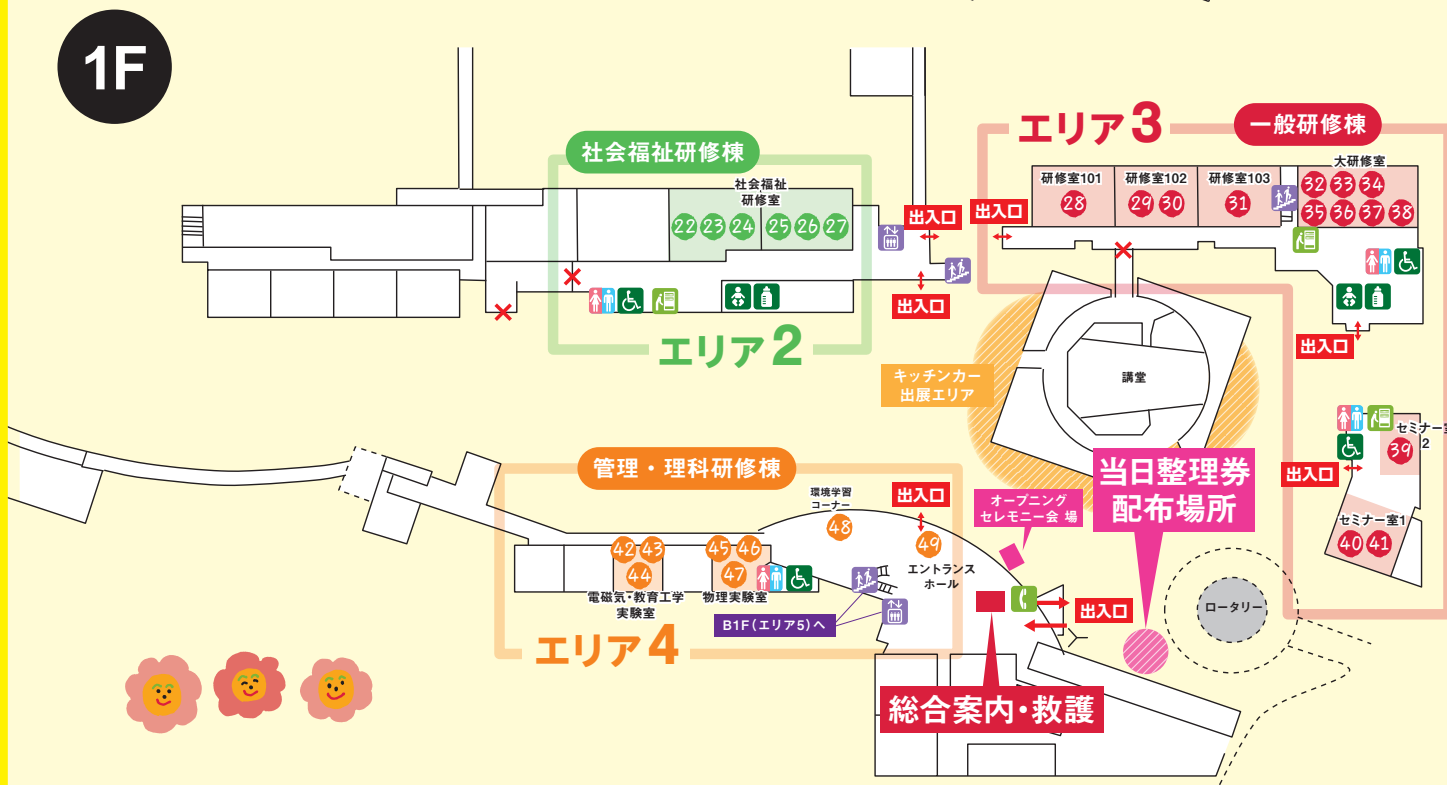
1F

社会福祉研修棟

社会福祉研修室

22 23 24 25 26 27

エリア2

出入口

出入口

エリア3

一般研修棟

研修室101

28

研修室102

29 30

研修室103

31

大研修室

32 33 34 35 36 37 38

出入口

出入口

講堂

キッチンカー出展エリア

当日整理券配布場所

セミナー室2

39

出入口

セミナー室1

40 41

管理・理科研修棟

環境学習コーナー

48

出入口

49

エントランスホール

オープニングセレモニー会場

42 43 44

電磁気・教育工学実験室

45 46 47

物理実験室

B1F(エリア5)へ

エリア4

出入口

ロータリー

総合案内・救護